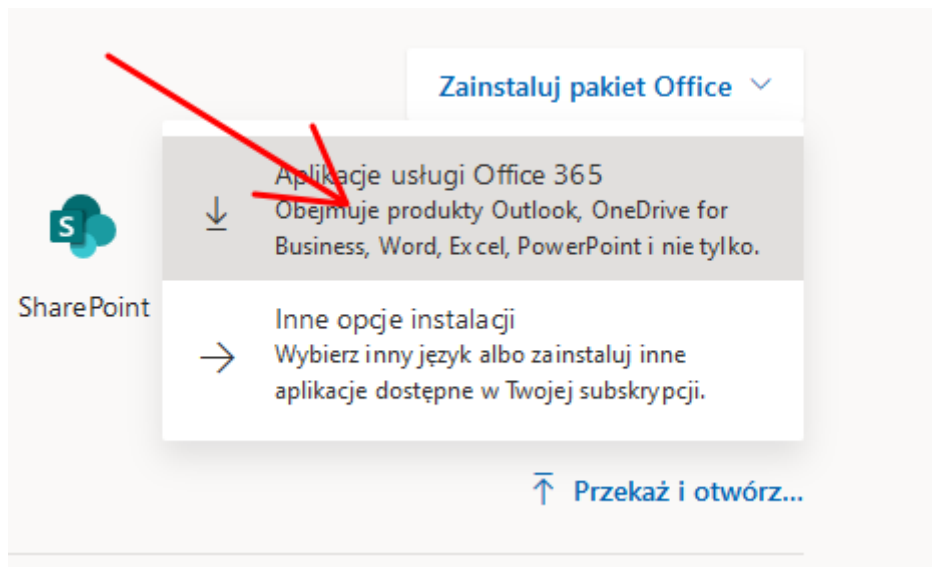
Zainstaluj pakiet Office

S

SharePoint

Aplikacje usługi Office 365
Obejmuje produkty Outlook, OneDrive for Business, Word, Excel, PowerPoint i nie tylko.

Inne opcje instalacji
Wybierz inny język albo zainstaluj inne aplikacje dostępne w Twojej subskrypcji.

Przekaż i otwórz...